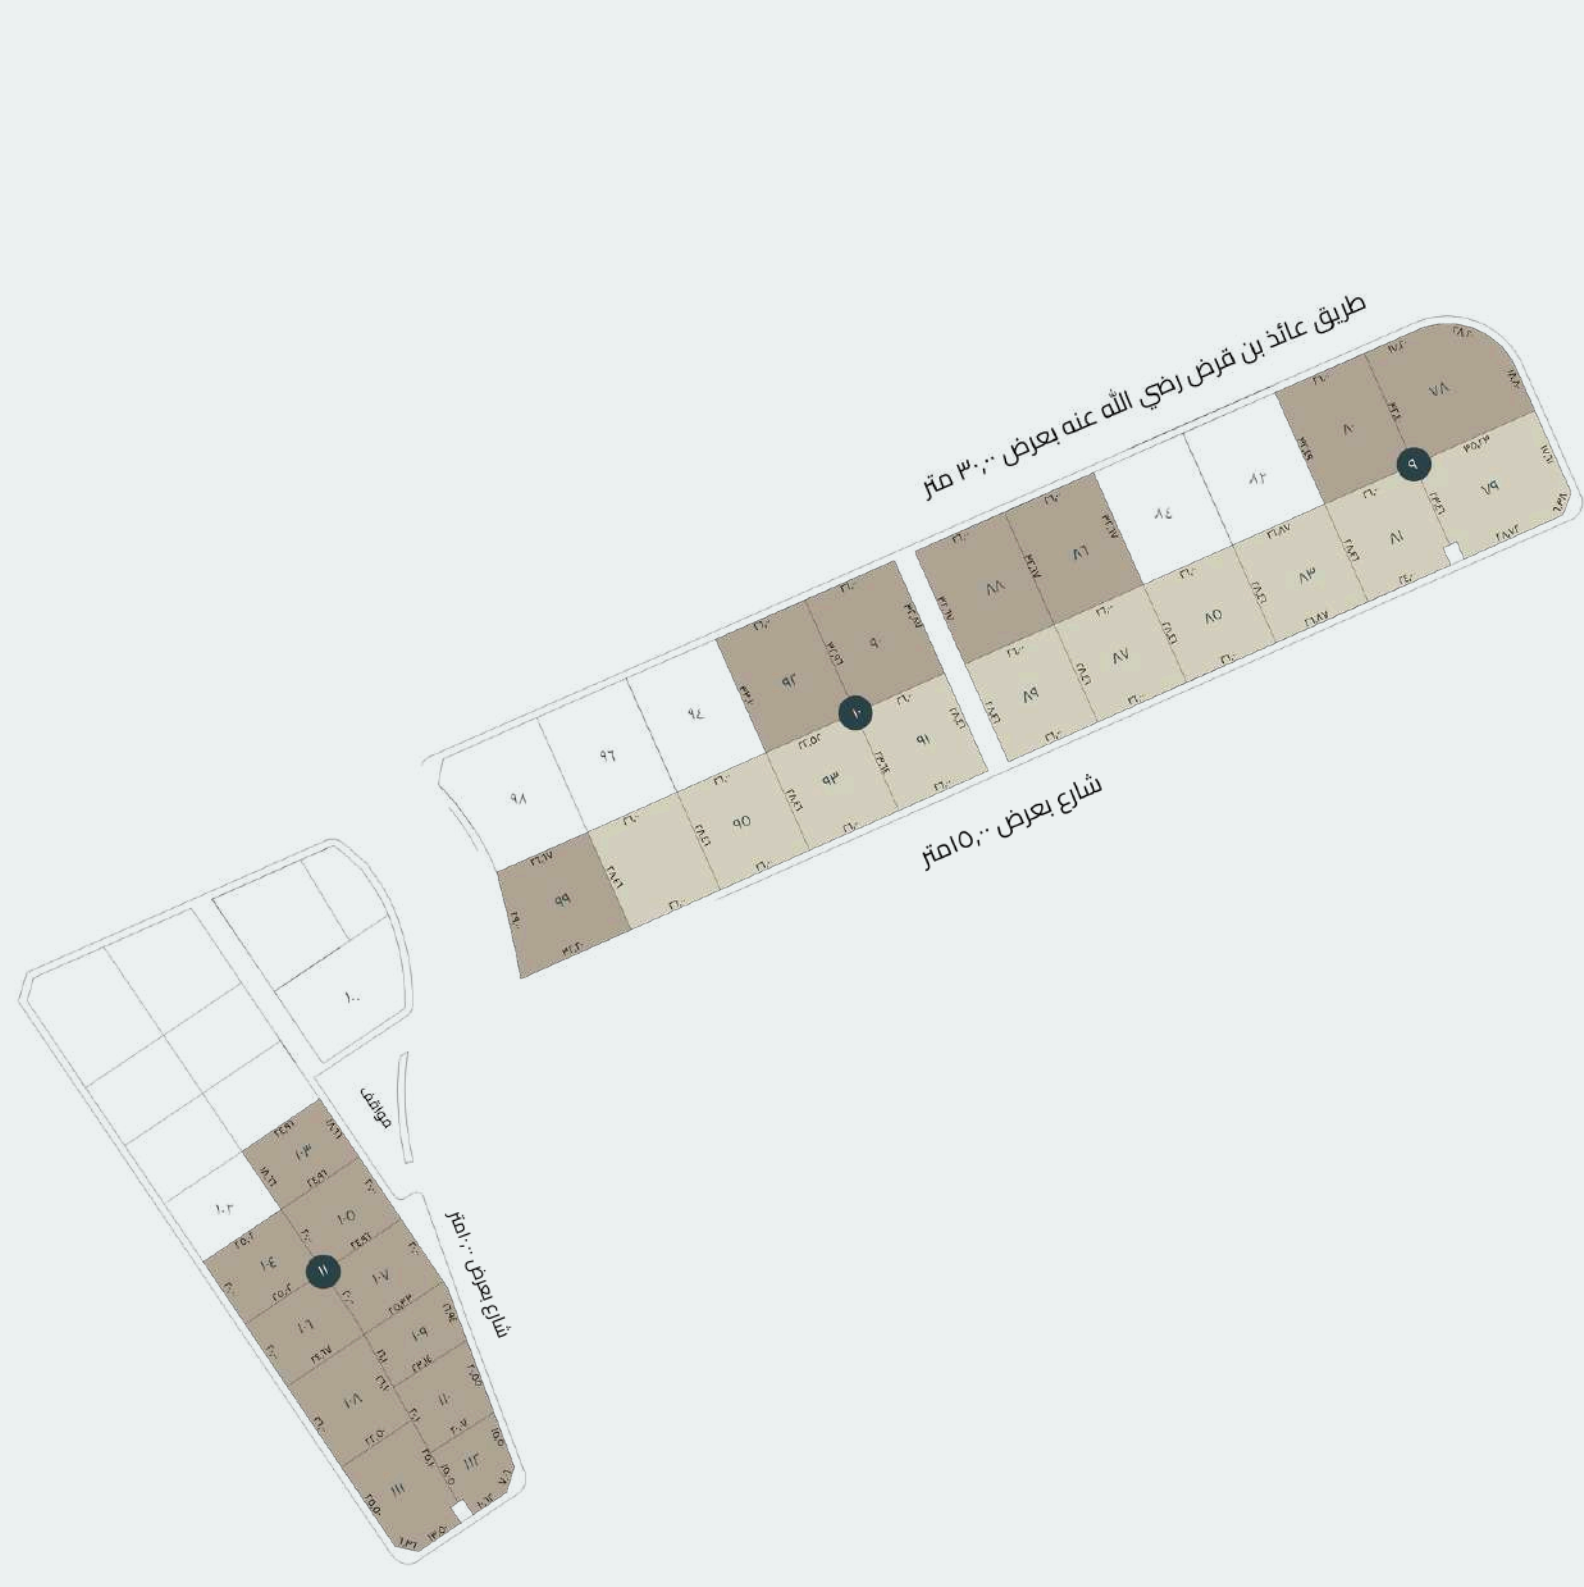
طريق عائذ بن قرض رضي الله عنه بعرض ٣٠,٠٠ متر

٧٨
٧٩
٨٠
٨١
٨٢
٨٣
٨٤
٨٥
٨٦
٨٧
٨٨
٨٩
٩
٩٠
٩١
٩٢
٩٣
٩٤
٩٥
٩٦
٩٨
٩٩
١٠

شارع بعرض ١٥,٠٠متر

١٠٠
١٠٢
١٠٣
١٠٤
١٠٥
١٠٦
١٠٧
١٠٨
١٠٩
١١٠
١١١
١١٢
١١

مواقف

شارع بعرض ١٠,٠٠متر